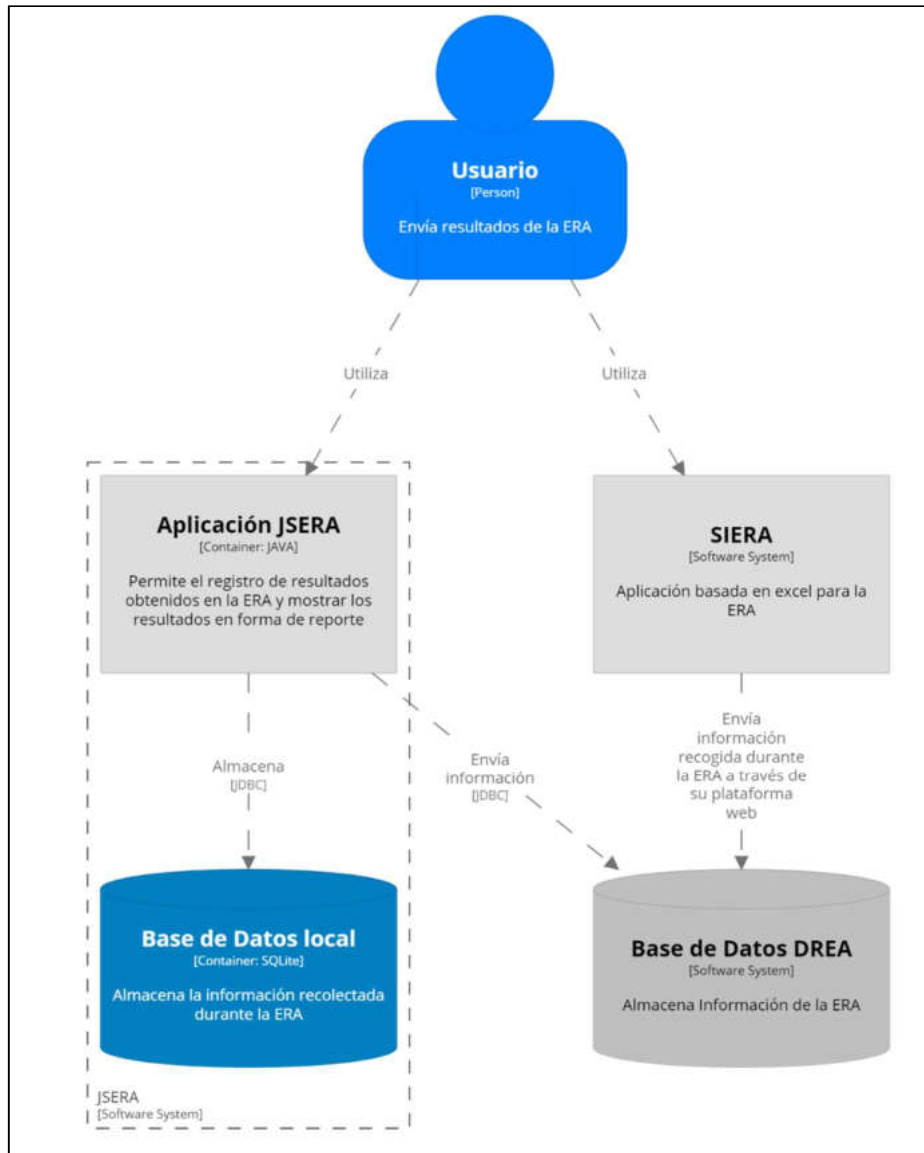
Usuario
[Person]

Envía resultados de la ERA

Utiliza

Utiliza

Aplicación JSERA
[Container: JAVA]

Permite el registro de resultados obtenidos en la ERA y mostrar los resultados en forma de reporte

SIERA
[Software System]

Aplicación basada en excel para la ERA

Almacena
[JDBC]

Envía información
[JDBC]

Envía información recogida durante la ERA a través de su plataforma web

Base de Datos local
[Container: SQLite]

Almacena la información recolectada durante la ERA

Base de Datos DREA
[Software System]

Almacena Información de la ERA

JSERA
[Software System]